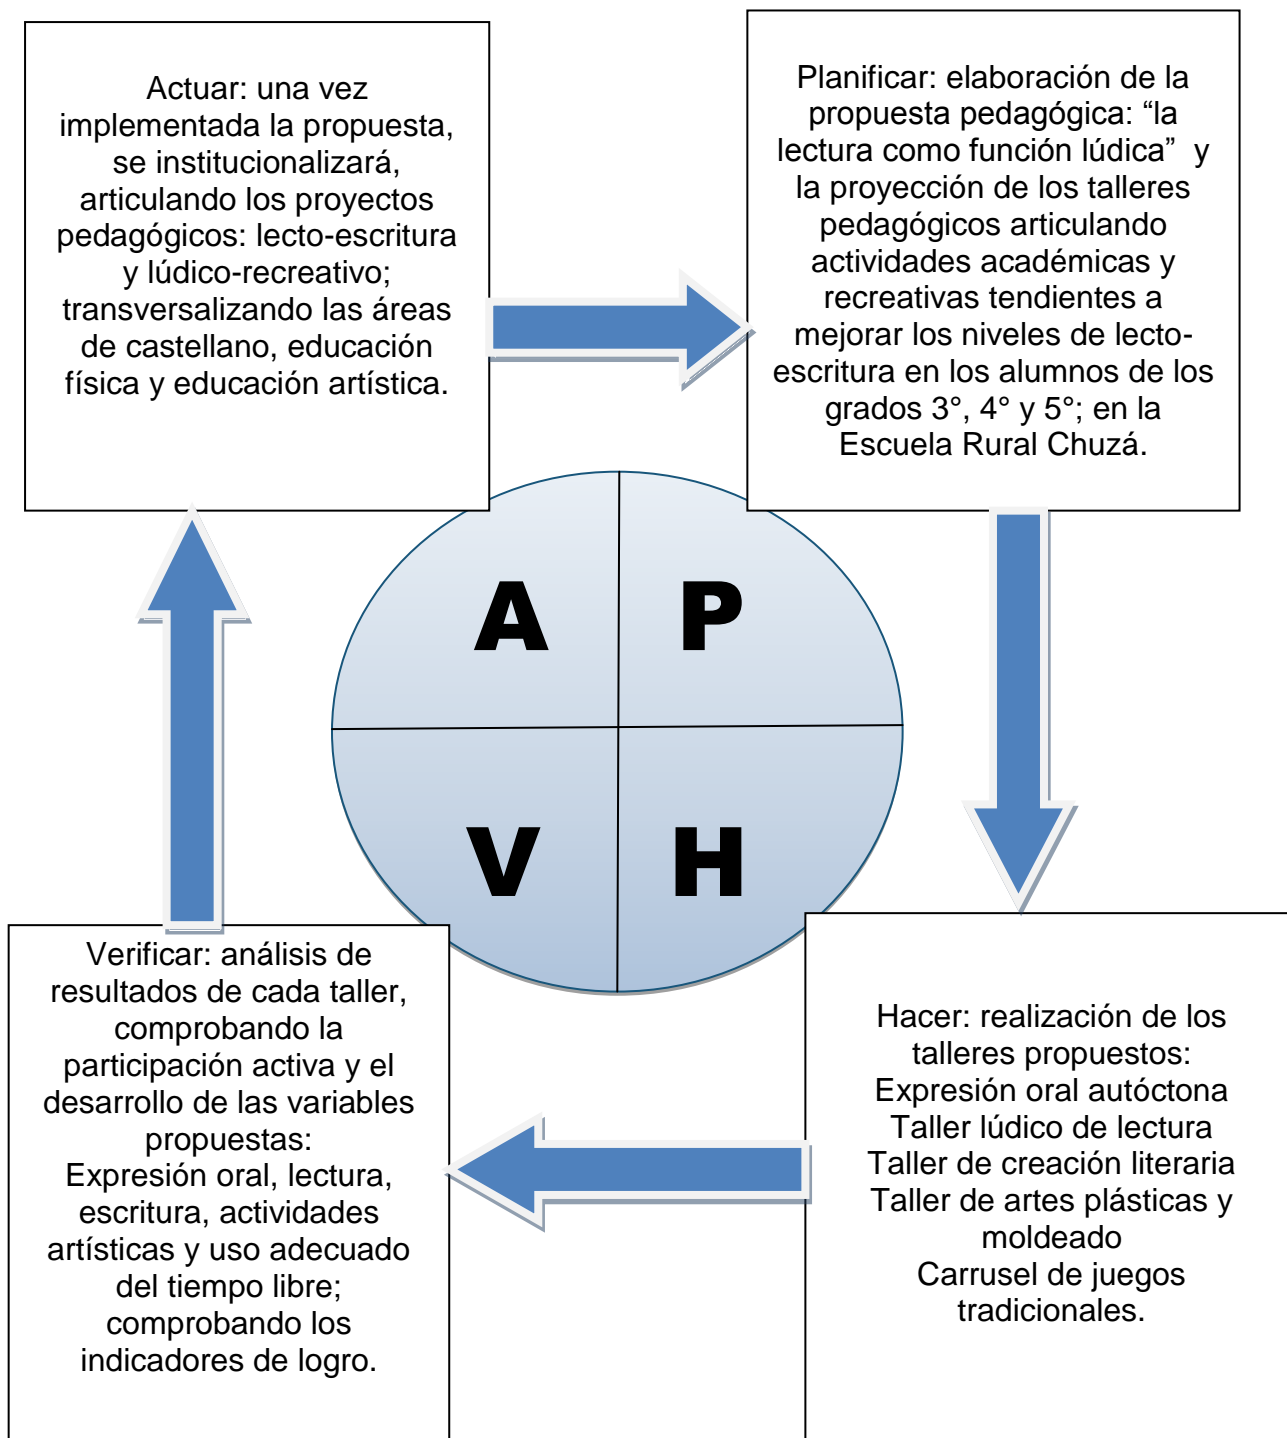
Actuar: una vez implementada la propuesta, se institucionalizará, articulando los proyectos pedagógicos: lecto-escritura y lúdico-recreativo; transversalizando las áreas de castellano, educación física y educación artística.

Planificar: elaboración de la propuesta pedagógica: “la lectura como función lúdica” y la proyección de los talleres pedagógicos articulando actividades académicas y recreativas tendientes a mejorar los niveles de lecto-escritura en los alumnos de los grados 3°, 4° y 5°; en la Escuela Rural Chuzá.

A

P

V

H

Verificar: análisis de resultados de cada taller, comprobando la participación activa y el desarrollo de las variables propuestas:
Expresión oral, lectura, escritura, actividades artísticas y uso adecuado del tiempo libre; comprobando los indicadores de logro.

Hacer: realización de los talleres propuestos:
Expresión oral autóctona
Taller lúdico de lectura
Taller de creación literaria
Taller de artes plásticas y moldeado
Carrusel de juegos tradicionales.